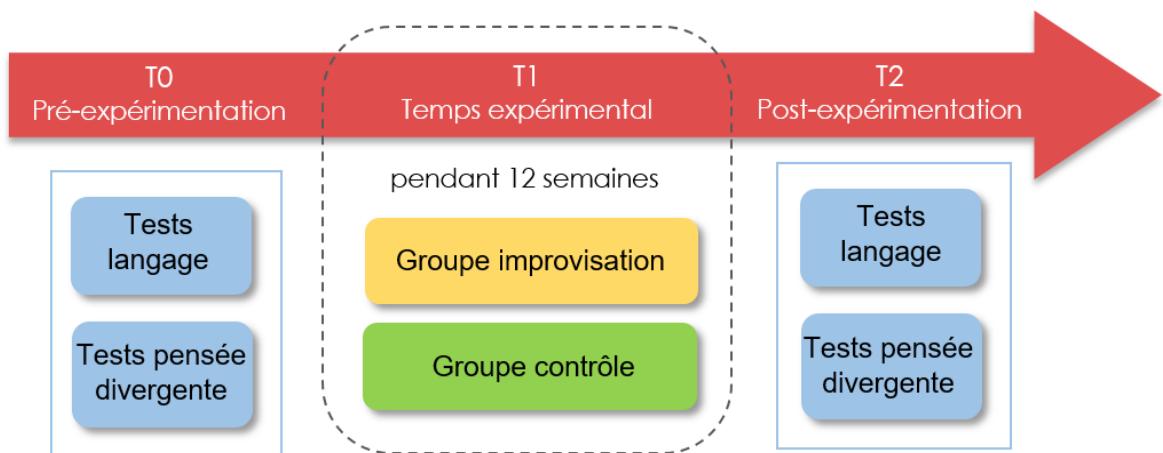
T0
Pré-expérimentation

T1
Temps expérimental

T2
Post-expérimentation

Tests langage

Tests pensée divergente

pendant 12 semaines

Groupe improvisation

Groupe contrôle

Tests langage

Tests pensée divergente